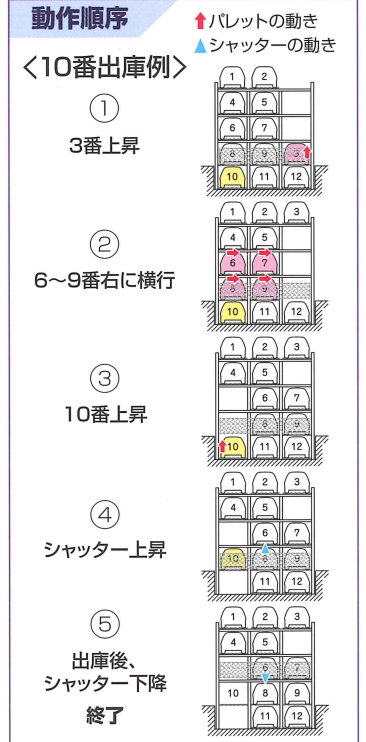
動作順序

パレットの動き
シャッターの動き

<10番出庫例>

①
3番上昇

1 2
4 5
6 7
8 9 3
10 11 12

②
6～9番右に横行

1 2 3
4 5
6 7
8 9
10 11 12

③
10番上昇

1 2 3
4 5
6 7
8 9
10 11 12

④
シャッター上昇

1 2 3
4 5
6 7
10 8 9
11 12

⑤
出庫後、
シャッター下降
終了

1 2 3
4 5
6 7
10 8 9
11 12